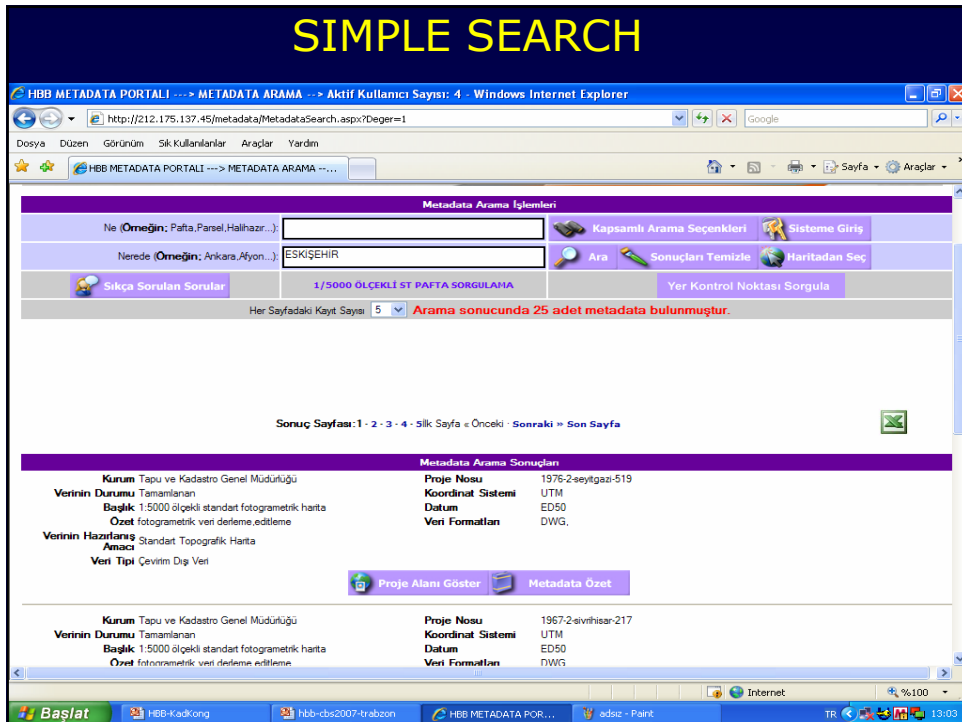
SIMPLE SEARCH

HBB METADATA PORTALI ---> METADATA ARAMA --> Aktif Kullanıcı Sayısı: 4 - Windows Internet Explorer

http://212.175.137.45/metadata/MetadataSearch.aspx?Deger=1

Google

Dosya Düzen Görünüm Sık Kullanılanlar Araçlar Yardım

HBB METADATA PORTALI ---> METADATA ARAMA --...

Sayfa Araçlar

Metadata Arama İşlemleri

Ne (Örneğin; Pafta,Parsel,Halihazır...):

Kapsamlı Arama Seçenkleri

Sisteme Giriş

Nerede (Örneğin; Ankara,Afyon...): ESKİŞEHIR

Ara

Sonuçları Temizle

Haritadan Seç

Sıkça Sorulan Sorular

1/5000 ÖLÇEKLİ ST PAFTA SORGULAMA

Yer Kontrol Noktası Sorgula

Her Sayfadaki Kayıt Sayısı 5 Arama sonucunda 25 adet metadata bulunmuştur.

Sonuç Sayfası:1 - 2 - 3 - 4 - 5İlk Sayfa « Önceki · Sonraki » Son Sayfa

Metadata Arama Sonuçları

| | | | |
|---|---|---|---|
| Kurum | Tapu ve Kadastro Genel Müdürlüğü | Proje Nosu | 1976-2-seyitgazi-519 |
| Verinin Durumu | Tamamlanan | Koordinat Sistemi | UTM |
| Başlık | 1:5000 ölçekli standart fotogrametrik harita | Datum | ED50 |
| Özet | fotogrametrik veri derleme,editleme | Veri Formatları | DWG, |
| Verinin Hazırlanış Amacı | Standart Topografik Harita | | |
| Veri Tipi | Çevirim Dışı Veri | | |

Proje Alanı Göster

Metadata Özet

| | | | |
|---|---|---|---|
| Kurum | Tapu ve Kadastro Genel Müdürlüğü | Proje Nosu | 1967-2-sivrihisar-217 |
| Verinin Durumu | Tamamlanan | Koordinat Sistemi | UTM |
| Başlık | 1:5000 ölçekli standart fotogrametrik harita | Datum | ED50 |
| Özet | fotogrametrik veri derleme editleme | Veri Formatları | DWG |

Internet

%100

Başlat

HBB-KadKong

hbb-cbs2007-trabzon

HBB METADATA POR...

adsız - Paint

TR

13:03